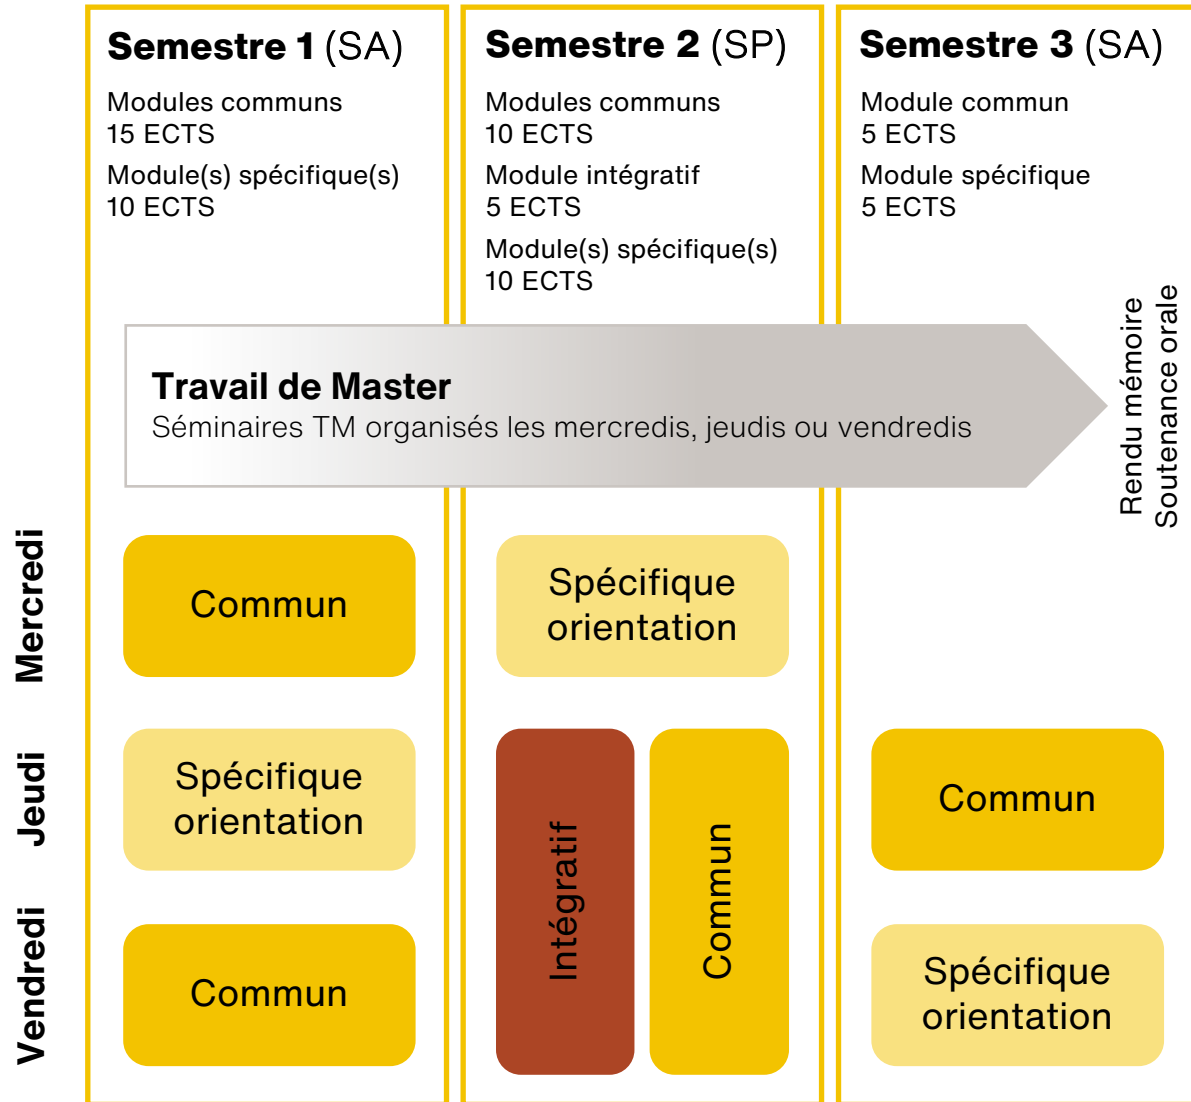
Semestre 1 (SA)
Modules communs
15 ECTS
Module(s) spécifique(s)
10 ECTS

Semestre 2 (SP)
Modules communs
10 ECTS
Module intégratif
5 ECTS
Module(s) spécifique(s)
10 ECTS

Semestre 3 (SA)
Module commun
5 ECTS
Module spécifique
5 ECTS

Travail de Master
Séminaires TM organisés les mercredis, jeudis ou vendredis

Rendu mémoire
Soutenance orale

Mercredi
Jeudi
Vendredi

Commun
Spécifique orientation
Commun

Spécifique orientation
Intégratif
Commun

Commun
Spécifique orientation